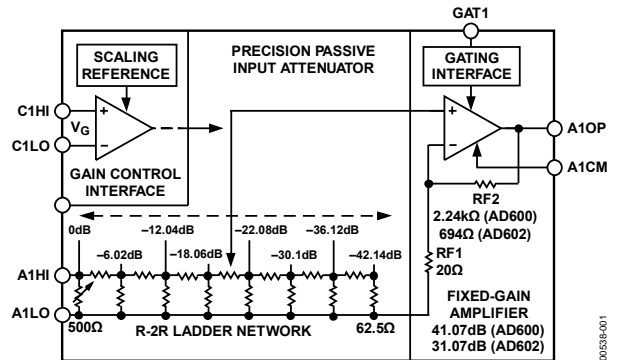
GAT1

SCALING REFERENCE

PRECISION PASSIVE INPUT ATTENUATOR

GATING INTERFACE

C1HI

C1LO

$V_G$

+

−

GAIN CONTROL INTERFACE

+

−

A1OP

A1CM

RF2
2.24kΩ (AD600)
694Ω (AD602)

0dB
−6.02dB
−12.04dB
−18.06dB
−22.08dB
−30.1dB
−36.12dB
−42.14dB

RF1
20Ω

A1HI

A1LO

500Ω

R-2R LADDER NETWORK

62.5Ω

FIXED-GAIN AMPLIFIER
41.07dB (AD600)
31.07dB (AD602)

00538-001